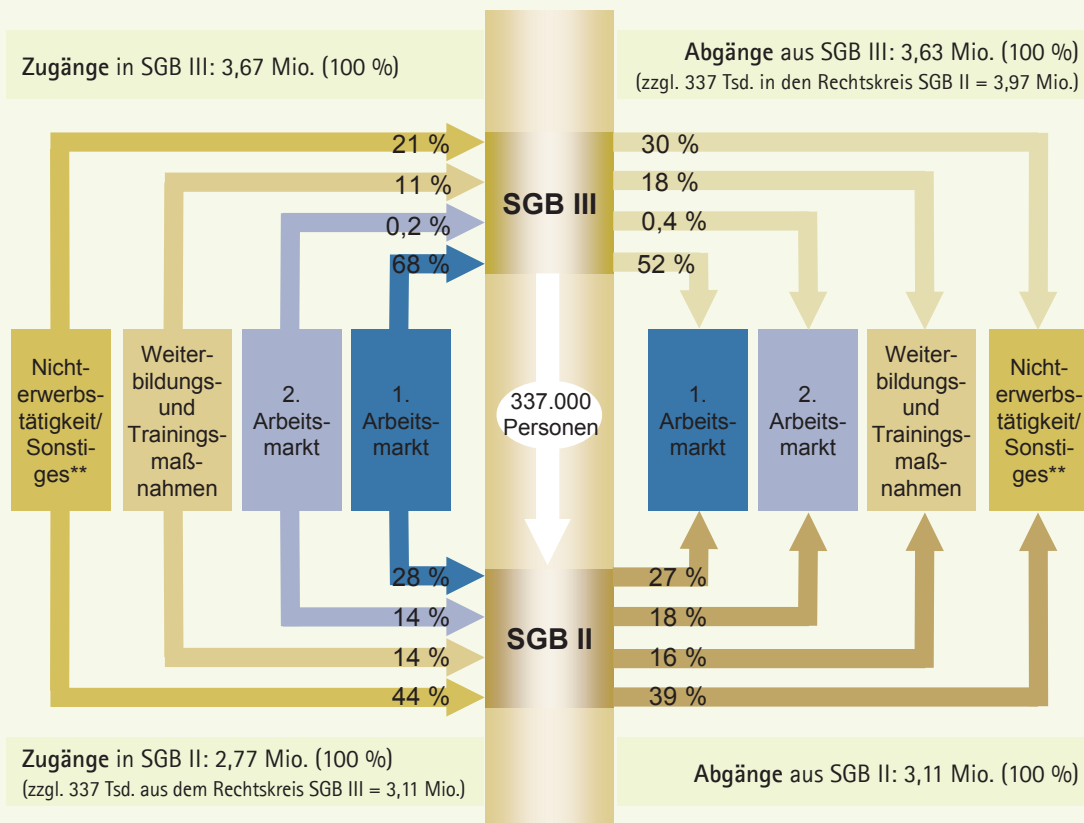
**Zugänge** in SGB III: 3,67 Mio. (100 %)

**Abgänge** aus SGB III: 3,63 Mio. (100 %)
(zzgl. 337 Tsd. in den Rechtskreis SGB II = 3,97 Mio.)

21 %
11 %
0,2 %
68 %

**SGB III**

30 %
18 %
0,4 %
52 %

Nichterwerbstätigkeit/ Sonstiges**

Weiterbildungs- und Trainingsmaßnahmen

2. Arbeitsmarkt

1. Arbeitsmarkt

337.000 Personen

1. Arbeitsmarkt

2. Arbeitsmarkt

Weiterbildungs- und Trainingsmaßnahmen

Nichterwerbstätigkeit/ Sonstiges**

28 %
14 %
14 %
44 %

**SGB II**

27 %
18 %
16 %
39 %

**Zugänge** in SGB II: 2,77 Mio. (100 %)
(zzgl. 337 Tsd. aus dem Rechtskreis SGB III = 3,11 Mio.)

**Abgänge** aus SGB II: 3,11 Mio. (100 %)